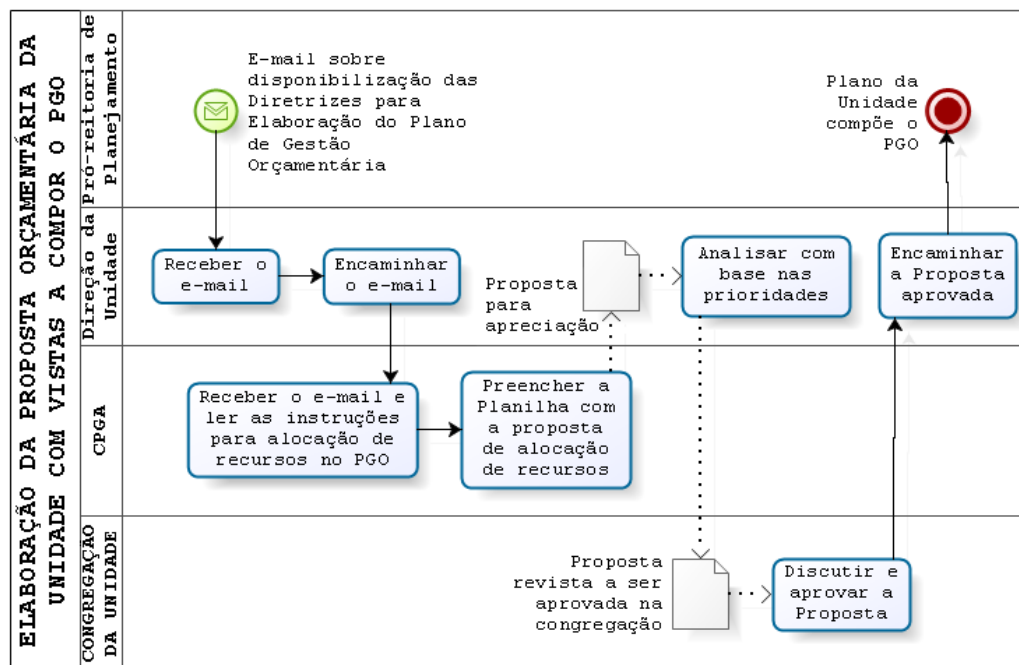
ELABORAÇÃO DA PROPOSTA ORÇAMENTÁRIA DA UNIDADE COM VISTAS A COMPOR O PGO

Pró-reitoria de Planejamento

E-mail sobre disponibilização das Diretrizes para Elaboração do Plano de Gestão Orçamentária

Plano da Unidade compõe o PGO

Direção da Unidade

Receber o e-mail

Encaminhar o e-mail

Proposta para apreciação

Analisar com base nas prioridades

Encaminhar a Proposta aprovada

CPGA

Receber o e-mail e ler as instruções para alocação de recursos no PGO

Preencher a Planilha com a proposta de alocação de recursos

CONGREGAÇÃO DA UNIDADE

Proposta revista a ser aprovada na congregação

Discutir e aprovar a Proposta